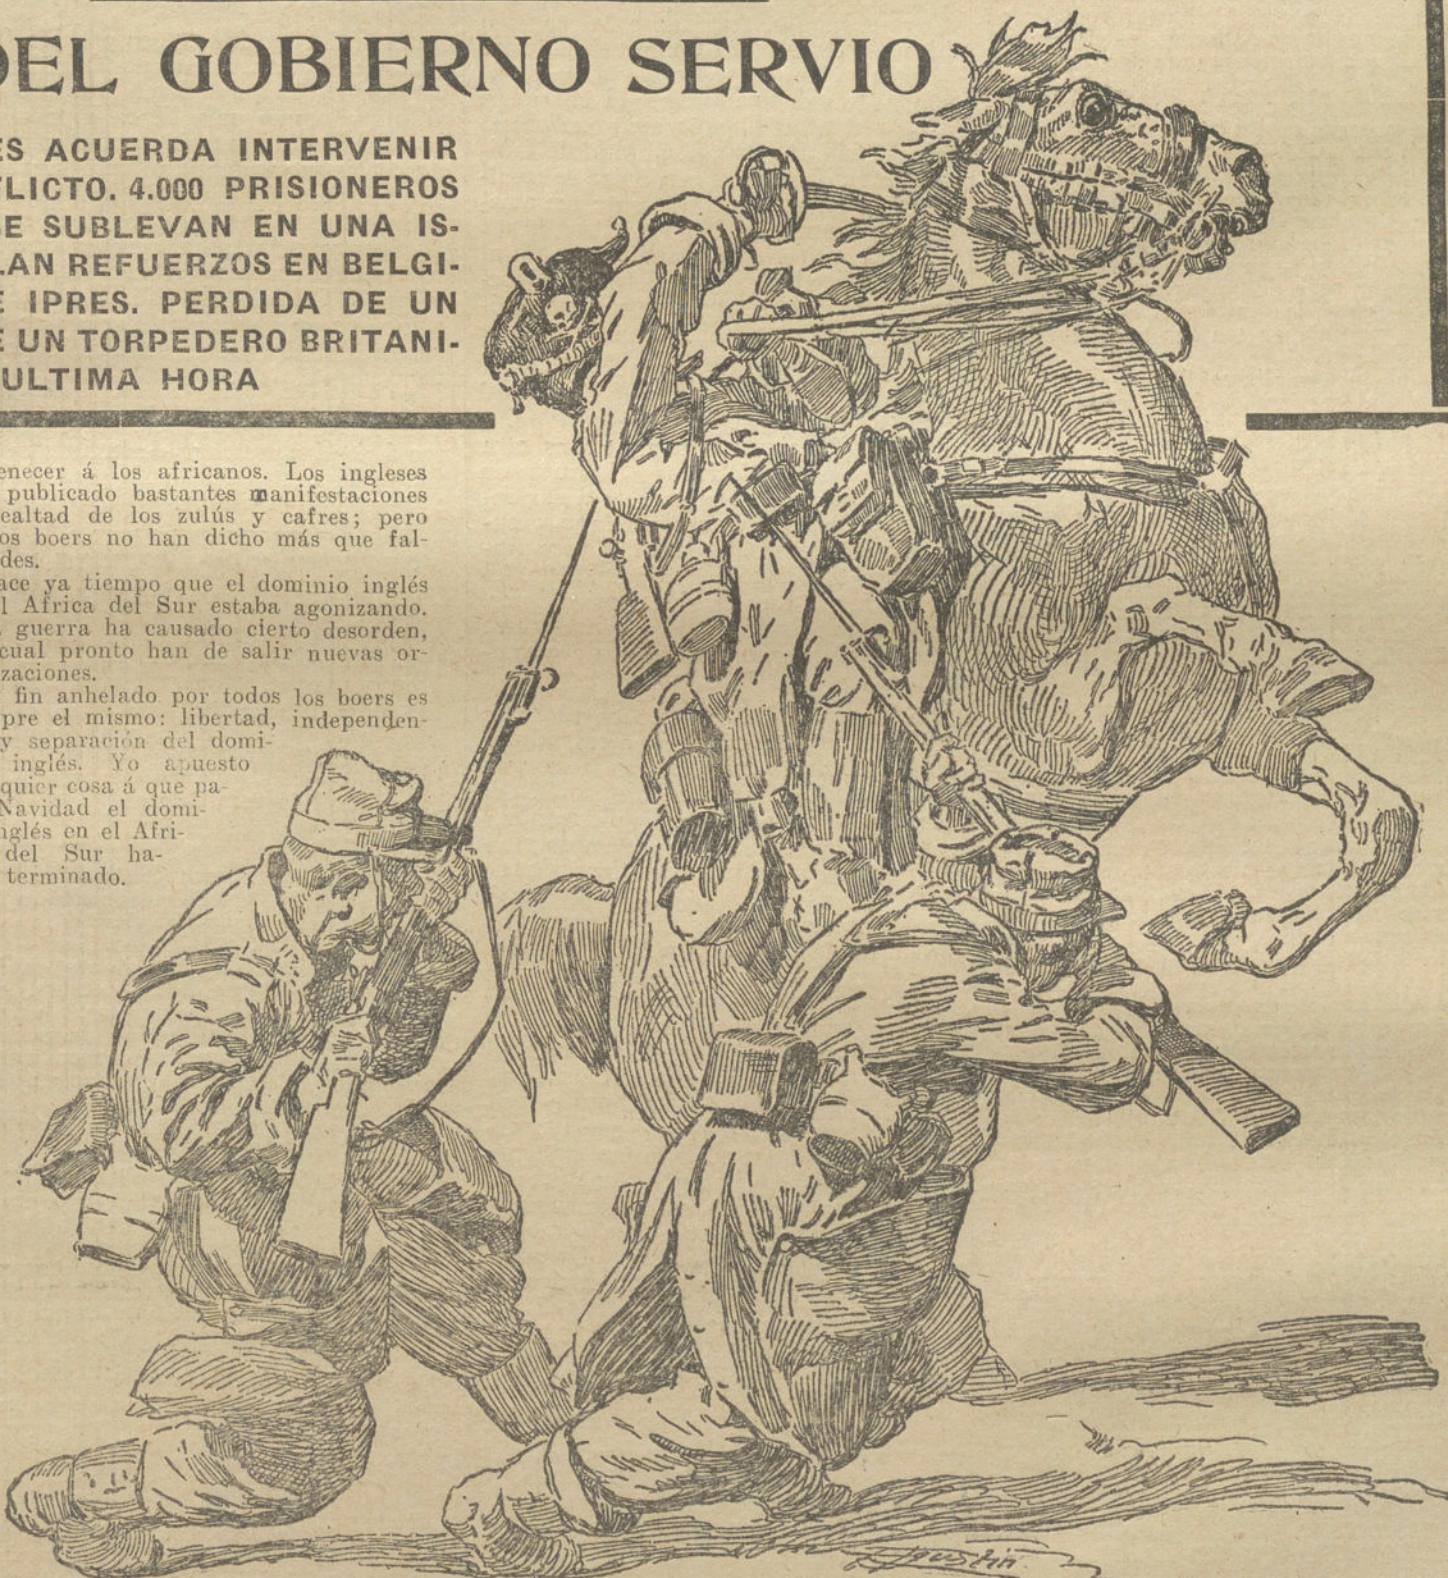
DEL GOBIERNO SERVIO

ES ACUERDA INTERVENIR FLICTO. 4.000 PRISIONEROS E SUBLEVAN EN UNA ISLAN REFUERZOS EN BELGIE IPRES. PERDIDA DE UN E UN TORPEDERO BRITANIULTIMA HORA

enecer á los africanos. Los ingleses publicado bastantes manifestaciones ealtad de los zulús y cafres; pero os boers no han dicho más que faldes.

ace ya tiempo que el dominio inglés l Africa del Sur estaba agonizando. guerra ha causado cierto desorden, cual pronto han de salir nuevas orzaciones.

fin anhelado por todos los boers es pre el mismo: libertad, independen- y separación del domi- inglés. Yo apuesto quier cosa á que pa- Navidad el domi- nglés en el Afri- del Sur ha- terminado.

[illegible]